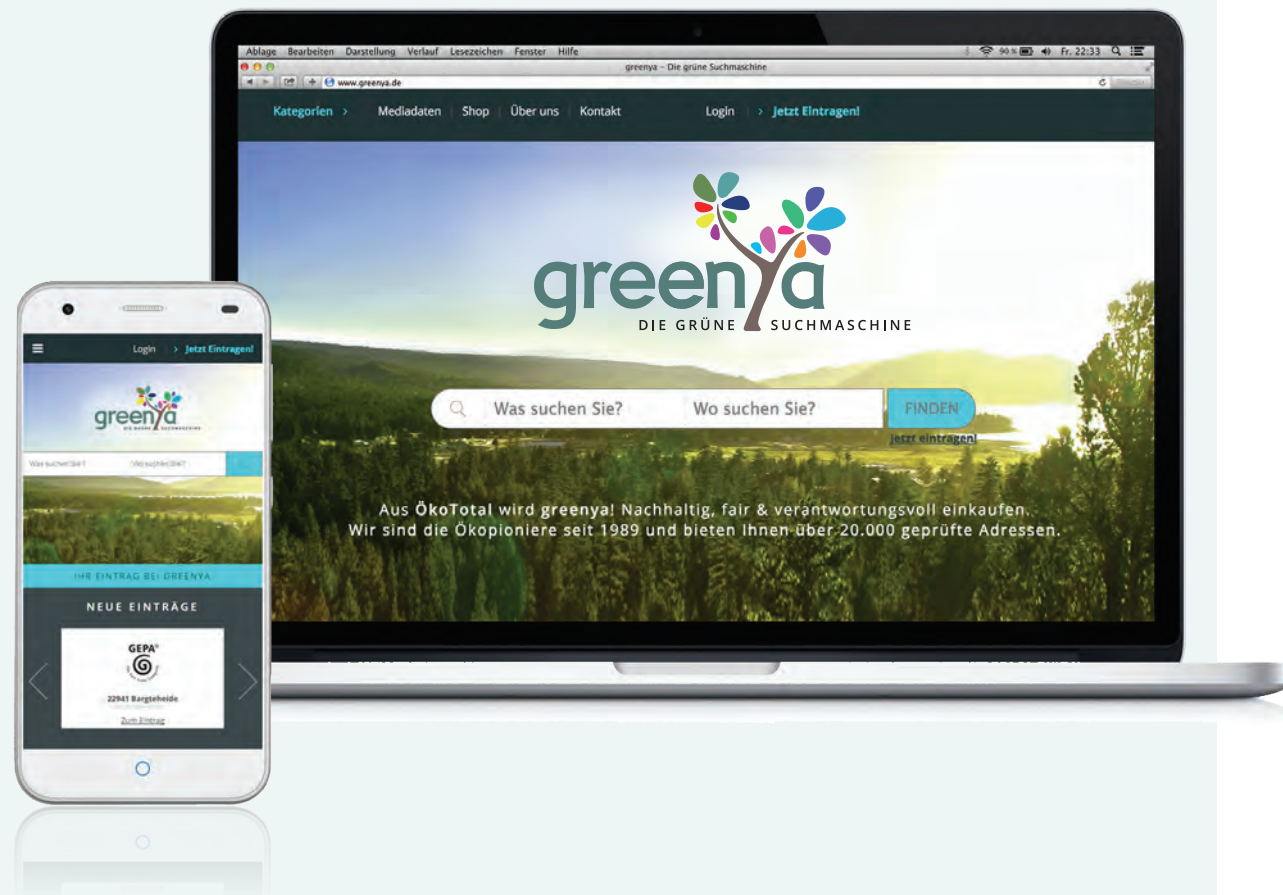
Ablage Bearbeiten Darstellung Verlauf Lesezeichen Fenster Hilfe

90 % Fr. 22:33

greenya – Die grüne Suchmaschine

www.greenya.de

Kategorien > Mediadaten Shop Über uns Kontakt Login > Jetzt Eintragen!

greenya
DIE GRÜNE SUCHMASCHINE

Was suchen Sie? Wo suchen Sie? FINDEN

Jetzt eintragen!

Aus ÖkoTotal wird greenya! Nachhaltig, fair & verantwortungsvoll einkaufen. Wir sind die Ökopioniere seit 1989 und bieten Ihnen über 20.000 geprüfte Adressen.

Login > Jetzt Eintragen!

greenya
DIE GRÜNE SUCHMASCHINE

Was suchen Sie? Wo suchen Sie?

IHR EINTRAG BEI GREENYA

NEUE EINTRÄGE

GEPA

22941 Bargteheide

Zum Eintrag